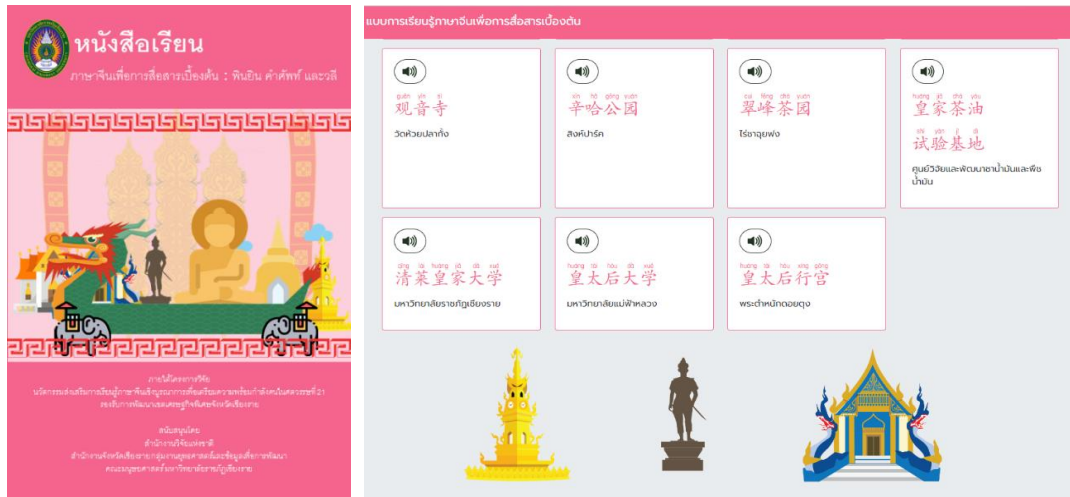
หนังสือเรียน

ภาษาจีนเพื่อการสื่อสารเบื้องต้น : พินอิน คำศัพท์ และวลี

ภายใต้โครงการวิจัย
นวัตกรรมส่งเสริมการเรียนรู้ภาษาจีนเชิงบูรณาการเพื่อเตรียมความพร้อมกำลังคนในศตวรรษที่ 21 ของเขตพัฒนาเศรษฐกิจพิเศษจังหวัดเชียงราย

สนับสนุนโดย
สำนักงานวิจัยแห่งชาติ
สำนักงานจังหวัดเชียงราย กลุ่มงานยุทธศาสตร์และข้อมูลเพื่อการพัฒนา
คณะมนุษยศาสตร์ มหาวิทยาลัยราชภัฏเชียงราย

แบบการเรียนรู้ภาษาจีนเพื่อการสื่อสารเบื้องต้น

guān yīn sì
观音寺
วัดห้วยปลากั้ง

xīn hā gōng yuán
辛哈公园
สิงห์ปาร์ค

cuì fēng chá yuán
翠峰茶园
ไร่ชาฉุยฟง

huáng jiā chá yóu
皇家茶油
shì yàn jī dì
试验基地
ศูนย์วิจัยและพัฒนาชาน้ำมันและพืชน้ำมัน

qīng lái huáng jiā dà xué
清莱皇家大学
มหาวิทยาลัยราชภัฏเชียงราย

huáng tài hòu dà xué
皇太后大学
มหาวิทยาลัยแม่ฟ้าหลวง

huáng tài hòu xíng gōng
皇太后行宫
พระตำหนักดอยตุง